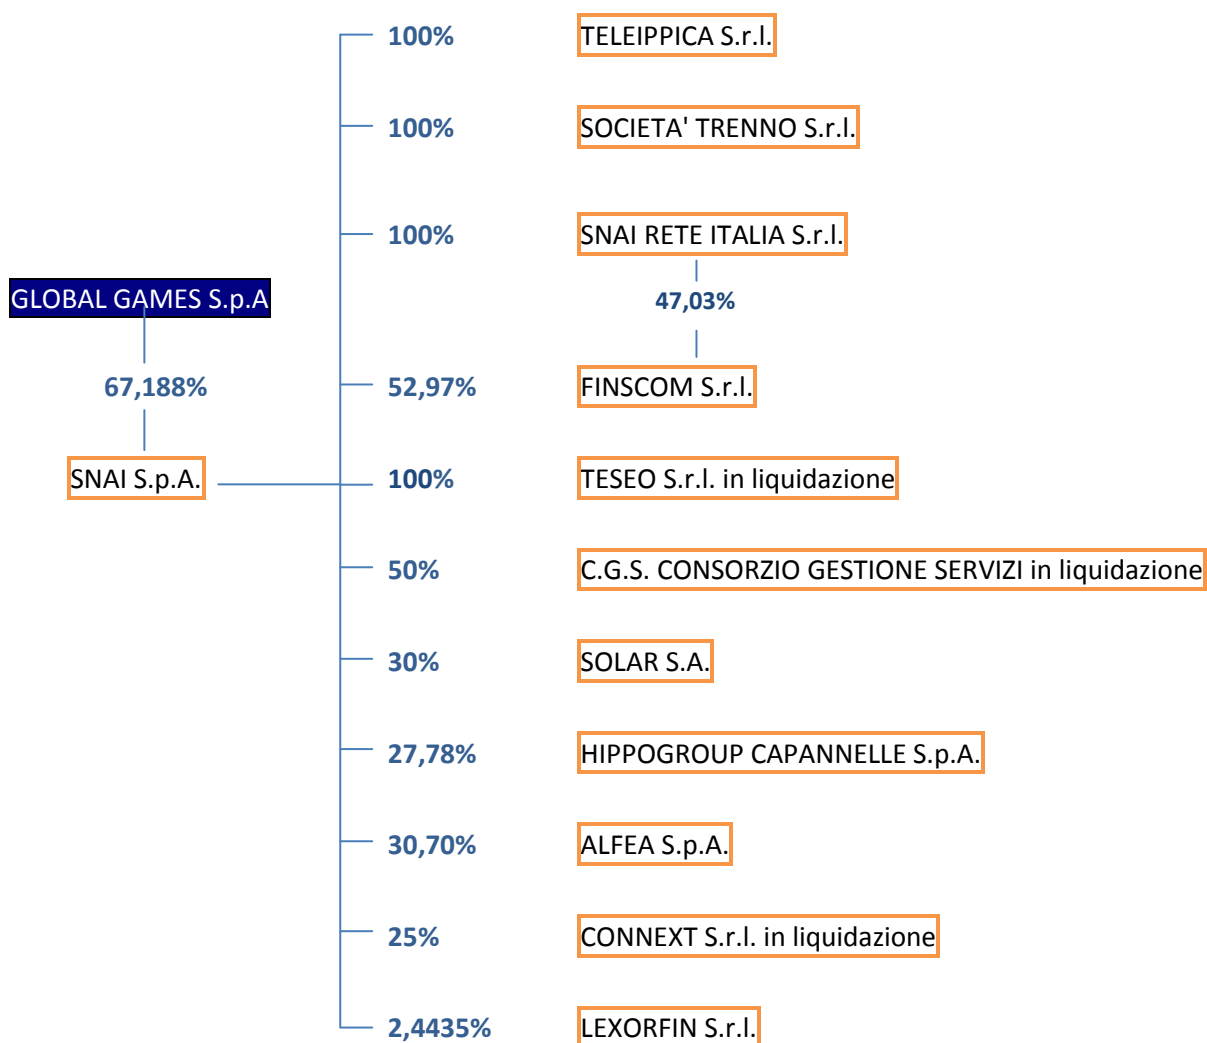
GLOBAL GAMES S.p.A

67,188%

SNAI S.p.A.

100% TELEIPPICA S.r.l.

100% SOCIETA' TRENNO S.r.l.

100% SNAI RETE ITALIA S.r.l.

47,03%

52,97% FINSCOM S.r.l.

100% TESEO S.r.l. in liquidazione

50% C.G.S. CONSORZIO GESTIONE SERVIZI in liquidazione

30% SOLAR S.A.

27,78% HIPPOGROUP CAPANNELLE S.p.A.

30,70% ALFEA S.p.A.

25% CONNEXT S.r.l. in liquidazione

2,4435% LEXORFIN S.r.l.